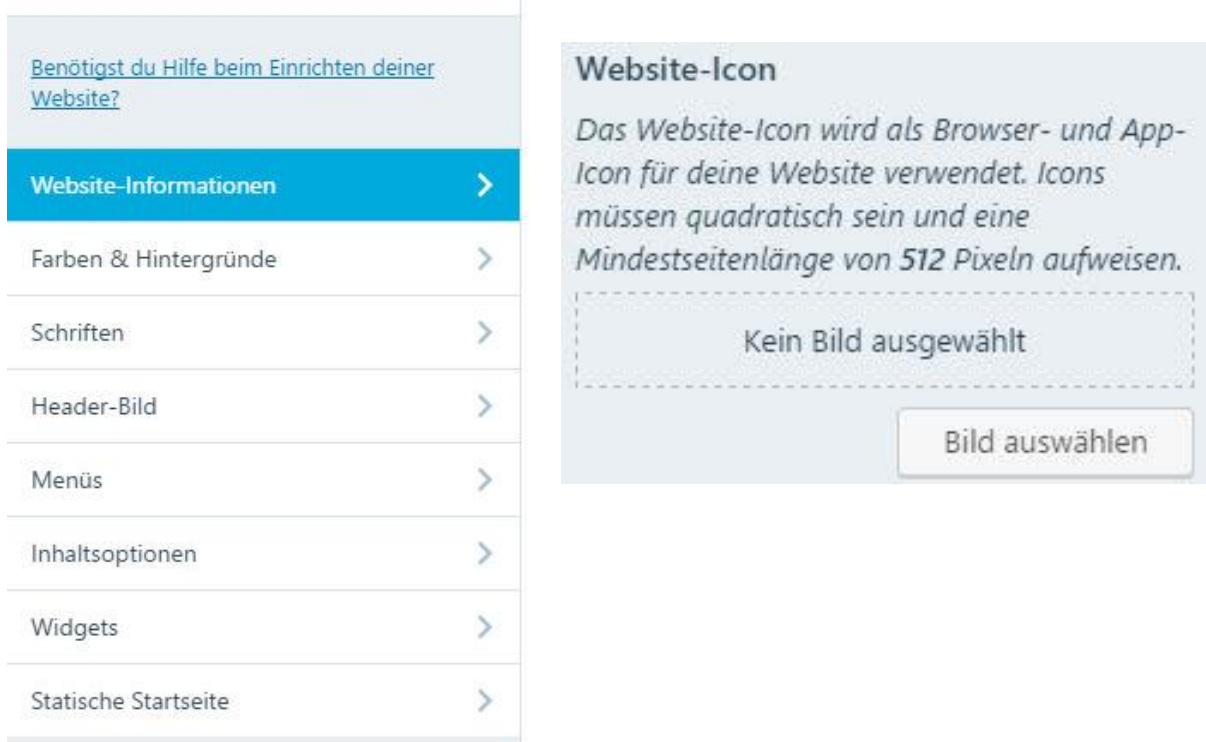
Benötigst du Hilfe beim Einrichten deiner Website?

Website-Informationen

Farben & Hintergründe

Schriften

Header-Bild

Menüs

Inhaltsoptionen

Widgets

Statische Startseite

Website-Icon

Das Website-Icon wird als Browser- und App-Icon für deine Website verwendet. Icons müssen quadratisch sein und eine Mindestseitenlänge von 512 Pixeln aufweisen.

Kein Bild ausgewählt

Bild auswählen